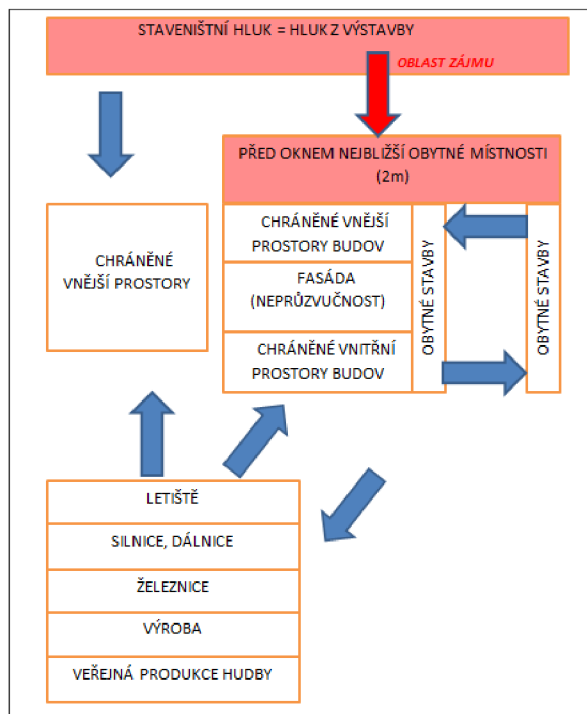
STAVENIŠTNÍ HLUK = HLUK Z VÝSTAVBY

OBLAST ZÁJMU

PŘED OKNEM NEJBLIŽŠÍ OBYTNÉ MÍSTNOSTI (2m)

CHRÁNĚNÉ VNĚJŠÍ PROSTORY

CHRÁNĚNÉ VNĚJŠÍ PROSTORY BUDOV

FASÁDA (NEPRŮZVUČNOST)

CHRÁNĚNÉ VNITŘNÍ PROSTORY BUDOV

OBYTNÉ STAVBY

OBYTNÉ STAVBY

LETIŠTĚ

SILNICE, DÁLNICE

ŽELEZNICE

VÝROBA

VEŘEJNÁ PRODUKCE HUDBY